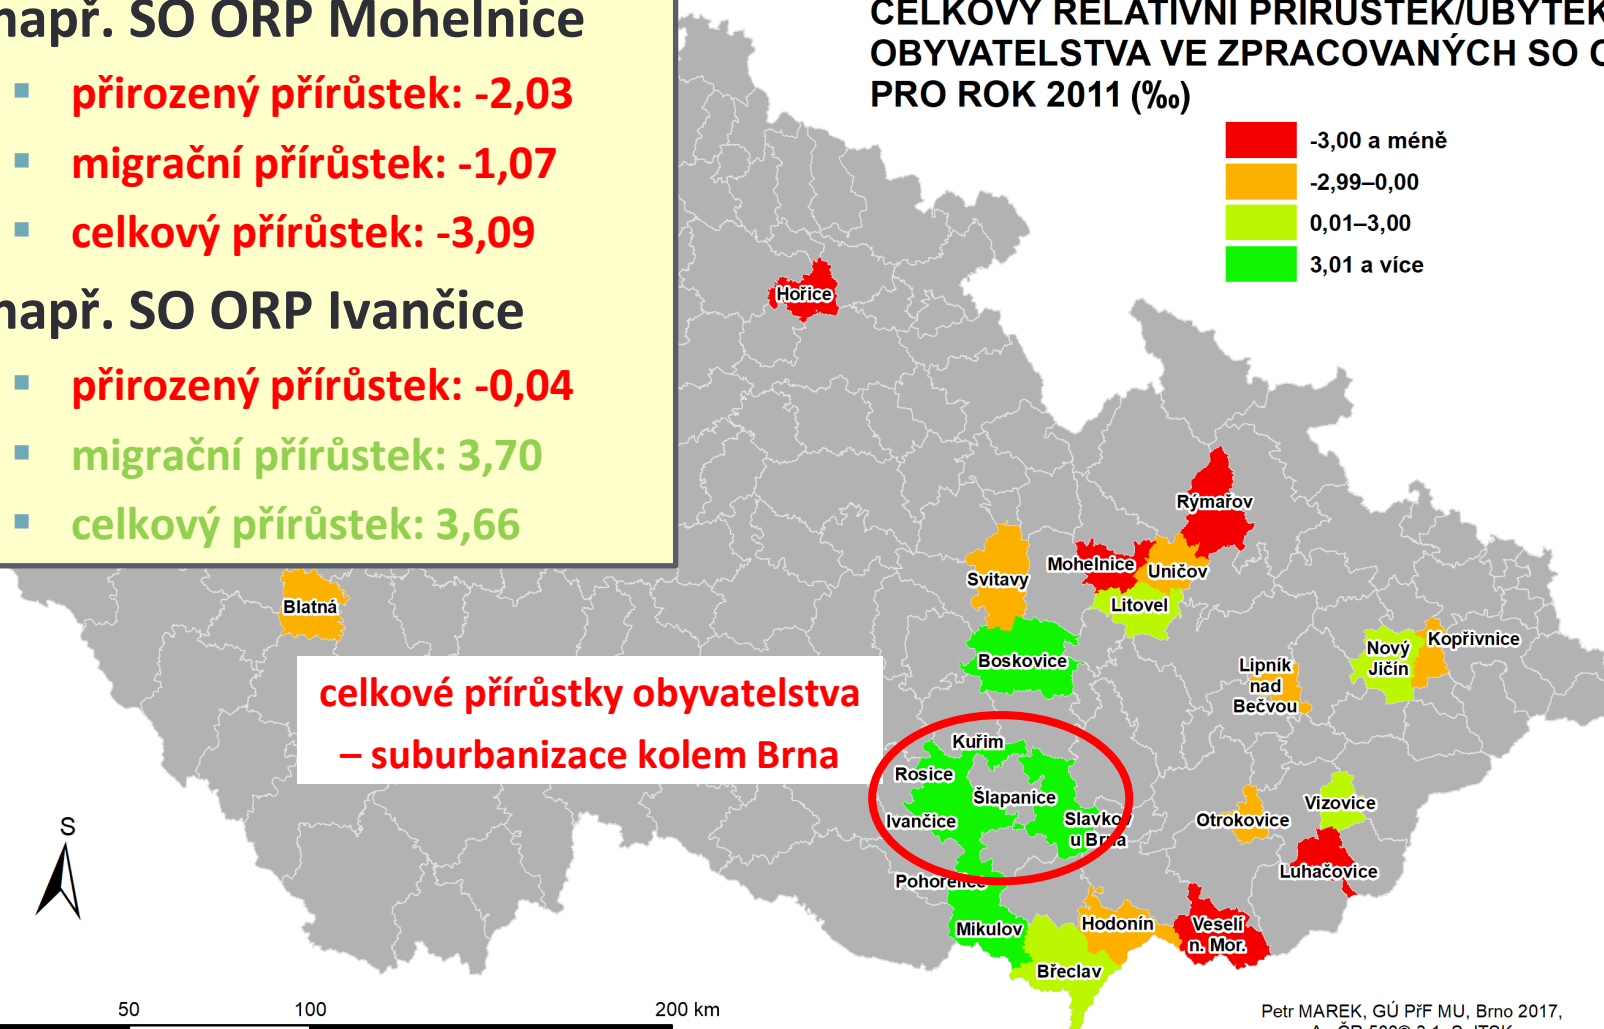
např. SO ORP Mohelnice

přirozený přírůstek: -2,03

migrační přírůstek: -1,07

celkový přírůstek: -3,09

např. SO ORP Ivančice

přirozený přírůstek: -0,04

migrační přírůstek: 3,70

celkový přírůstek: 3,66

CELKOVÝ RELATIVNÍ PŘÍRŮSTEK/ÚBYTEK OBYVATELSTVA VE ZPRACOVANÝCH SO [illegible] PRO ROK 2011 (‰)

-3,00 a méně
-2,99–0,00
0,01–3,00
3,01 a více

Hořice
Rýmařov
Mohelnice
Uničov
Svitavy
Litovel
Blatná
Boskovice
Lipník nad Bečvou
Nový Jičín
Kopřivnice
Kuřim
Rosice
Šlapanice
Ivančice
Slavkov u Brna
Otrokovice
Vizovice
Luhačovice
Pohořelice
Mikulov
Hodonín
Veselí n. Mor.
Břeclav

celkové přírůstky obyvatelstva – suburbanizace kolem Brna

S

50
100
200 km

Petr MAREK, GÚ PřF MU, Brno 2017, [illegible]